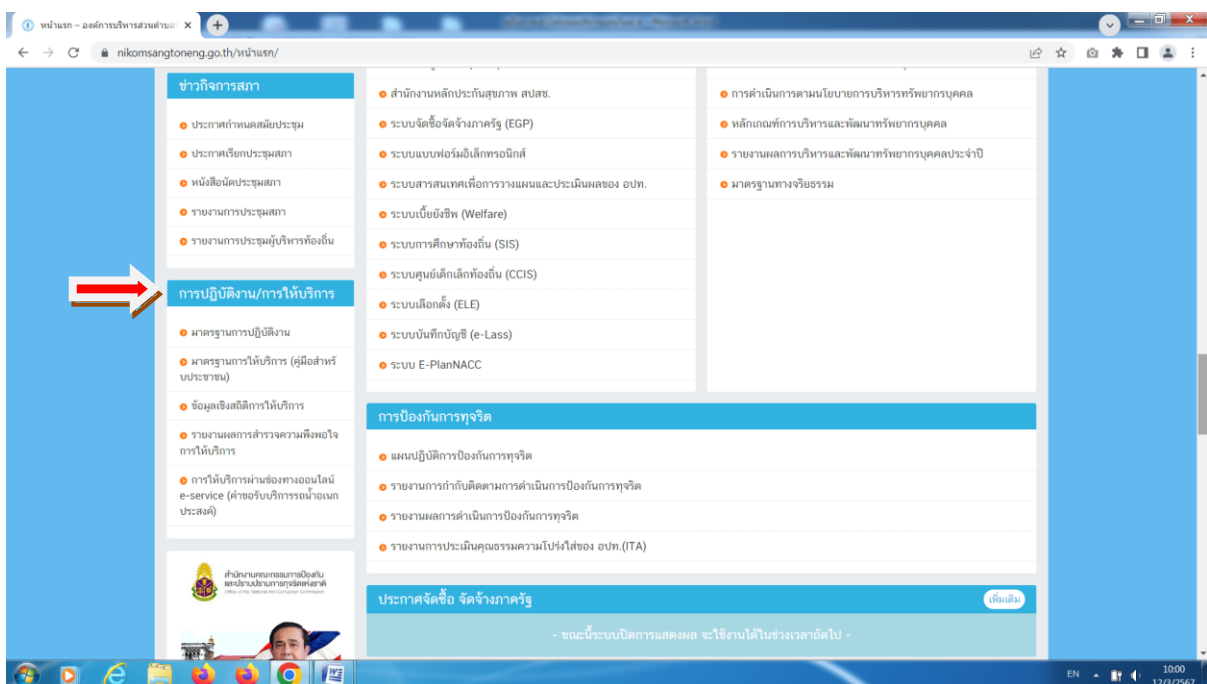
หน้าแรก – องค์การบริหารส่วนตำบล ×

nikomsangtoneng.go.th/หน้าแรก/

ข่าวกิจการสภา

ประกาศกำหนดสมัยประชุม

ประกาศเรียกประชุมสภา

หนังสือนัดประชุมสภา

รายงานการประชุมสภา

รายงานการประชุมผู้บริหารท้องถิ่น

การปฏิบัติงาน/การให้บริการ

มาตรฐานการปฏิบัติงาน

มาตรฐานการให้บริการ (คู่มือสำหรับประชาชน)

ข้อมูลเชิงสถิติการให้บริการ

รายงานผลการสำรวจความพึงพอใจการให้บริการ

การให้บริการผ่านช่องทางออนไลน์ e-service (คำขอรับบริการรถน้ำอเนกประสงค์)

สำนักงานคณะกรรมการป้องกันและปราบปรามการทุจริตแห่งชาติ

สำนักงานหลักประกันสุขภาพ สปสช.

ระบบจัดซื้อจัดจ้างภาครัฐ (EGP)

ระบบแบบฟอร์มอิเล็กทรอนิกส์

ระบบสารสนเทศเพื่อการวางแผนและประเมินผลของ อปท.

ระบบเบี้ยยังชีพ (Welfare)

ระบบการศึกษาท้องถิ่น (SIS)

ระบบศูนย์เด็กเล็กท้องถิ่น (CCIS)

ระบบเลือกตั้ง (ELE)

ระบบบันทึกบัญชี (e-Lass)

ระบบ E-PlanNACC

การดำเนินการตามนโยบายการบริหารทรัพยากรบุคคล

หลักเกณฑ์การบริหารและพัฒนาทรัพยากรบุคคล

รายงานผลการบริหารและพัฒนาทรัพยากรบุคคลประจำปี

มาตรฐานทางจริยธรรม

การป้องกันการทุจริต

แผนปฏิบัติการป้องกันการทุจริต

รายงานการกำกับติดตามการดำเนินการป้องกันการทุจริต

รายงานผลการดำเนินการป้องกันการทุจริต

รายงานการประเมินคุณธรรมความโปร่งใสของ อปท.(ITA)

ประกาศจัดซื้อ จัดจ้างภาครัฐ

เพิ่มเติม

- ขณะนี้ระบบปิดการแสดงผล จะใช้งานได้ในช่วงเวลาถัดไป -

EN

10:00

12/3/2567